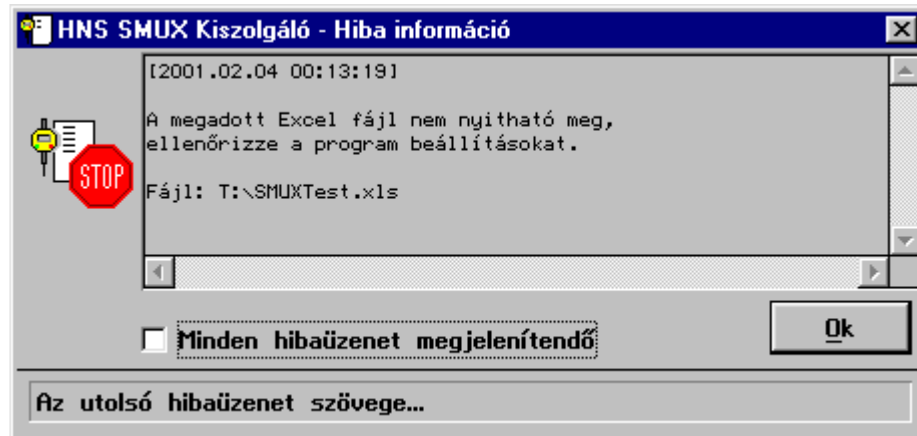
HNS SMUX Kiszolgáló - Hiba információ

[2001.02.04 00:13:19]

A megadott Excel fájl nem nyitható meg, ellenőrizze a program beállításokat.

Fájl: T:\SMUXTest.xls

STOP

Minden hibaüzenet megjelenítendő

Ok

Az utolsó hibaüzenet szövege...